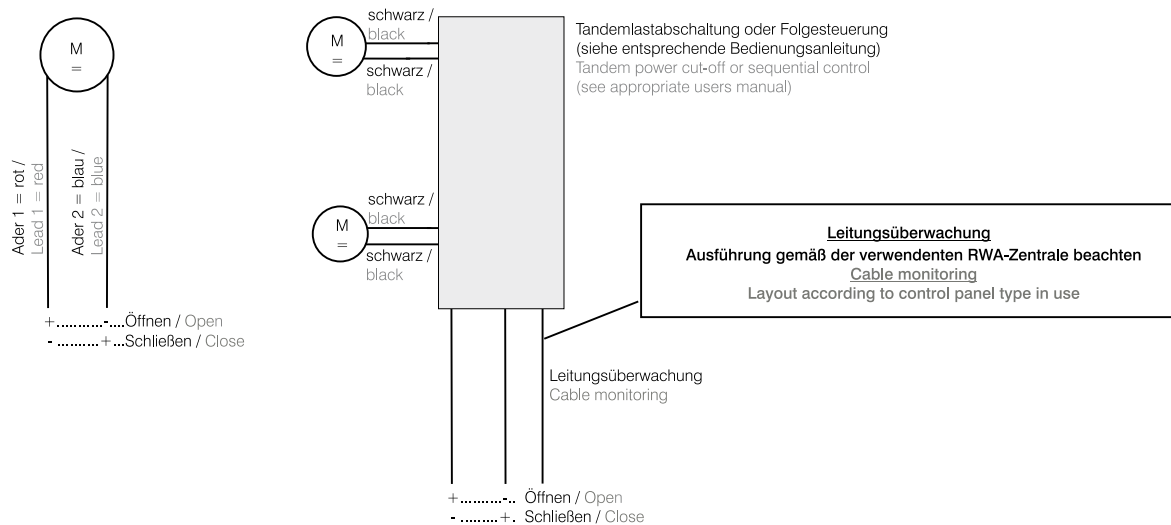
M
=

Ader 1 = rot /
Lead 1 = red

Ader 2 = blau /
Lead 2 = blue

+..........-....Öffnen / Open
- ..........+...Schließen / Close

M
=

schwarz /
black

schwarz /
black

Tandemlastabschaltung oder Folgesteuerung
(siehe entsprechende Bedienungsanleitung)
Tandem power cut-off or sequential control
(see appropriate users manual)

M
=

schwarz /
black

schwarz /
black

Leitungsüberwachung
Ausführung gemäß der verwendenten RWA-Zentrale beachten
Cable monitoring
Layout according to control panel type in use

Leitungsüberwachung
Cable monitoring

+..........-.. Öffnen / Open
- .........+. Schließen / Close